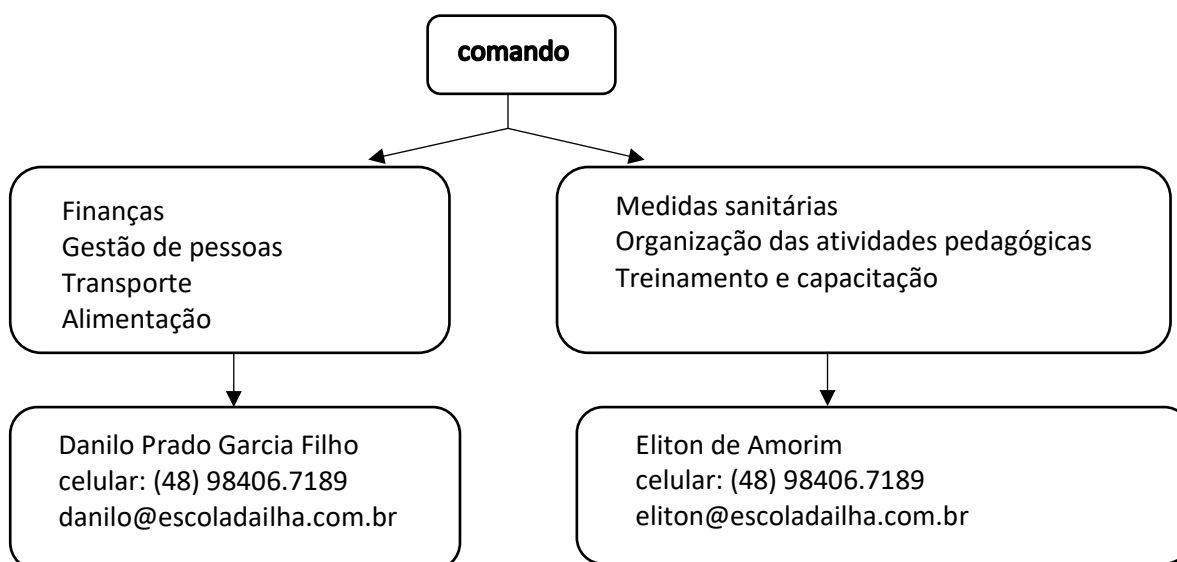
comando

Finanças
Gestão de pessoas
Transporte
Alimentação

Medidas sanitárias
Organização das atividades pedagógicas
Treinamento e capacitação

Danilo Prado Garcia Filho
celular: (48) 98406.7189
danilo@escoladailha.com.br

Eliton de Amorim
celular: (48) 98406.7189
eliton@escoladailha.com.br